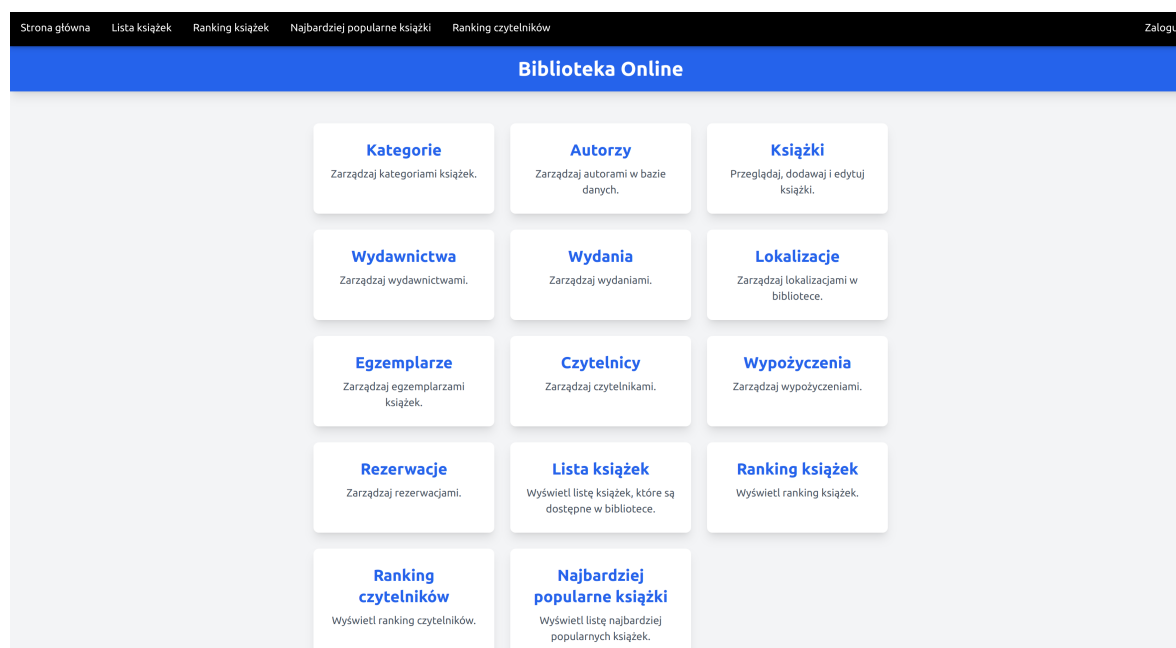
Strona główna Lista książek Ranking książek Najbardziej popularne książki Ranking czytelników Zalogu

Biblioteka Online

Kategorie
Zarządzaj kategoriami książek.

Autorzy
Zarządzaj autorami w bazie danych.

Książki
Przeglądaj, dodawaj i edytuj książki.

Wydawnictwa
Zarządzaj wydawnictwami.

Wydania
Zarządzaj wydaniami.

Lokalizacje
Zarządzaj lokalizacjami w bibliotece.

Egzemplarze
Zarządzaj egzemplarzami książek.

Czytelnicy
Zarządzaj czytelnikami.

Wypożyczenia
Zarządzaj wypożyczeniami.

Rezerwacje
Zarządzaj rezerwacjami.

Lista książek
Wyświetl listę książek, które są dostępne w bibliotece.

Ranking książek
Wyświetl ranking książek.

Ranking czytelników
Wyświetl ranking czytelników.

Najbardziej popularne książki
Wyświetl listę najbardziej popularnych książek.